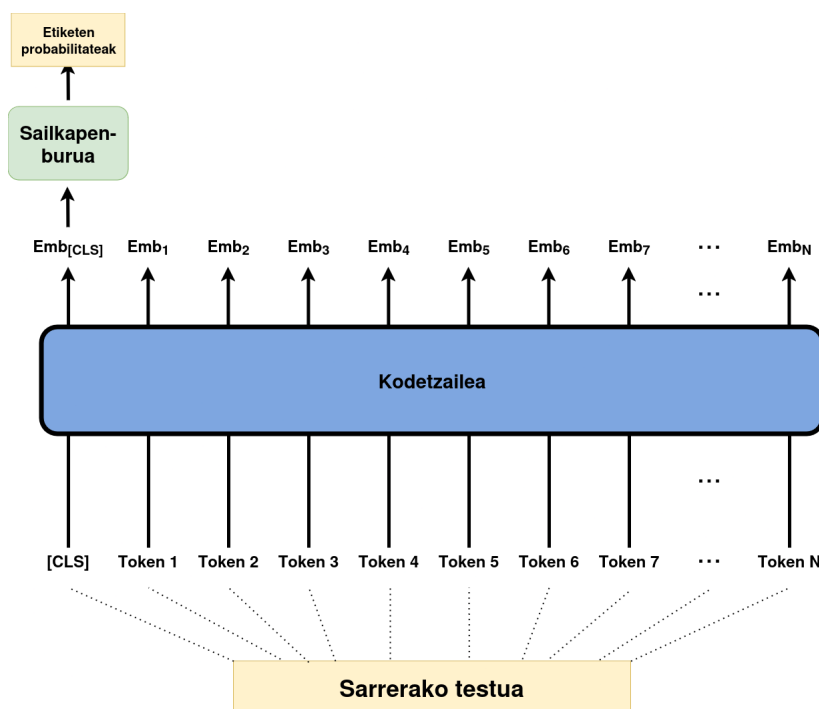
Etiketen probabilitateak

Sailkapen-burua

$Emb_{[CLS]}$ $Emb_1$ $Emb_2$ $Emb_3$ $Emb_4$ $Emb_5$ $Emb_6$ $Emb_7$ ... $Emb_N$

...

Kodetzailea

...

[CLS] Token 1 Token 2 Token 3 Token 4 Token 5 Token 6 Token 7 ... Token N

Sarrerako testua